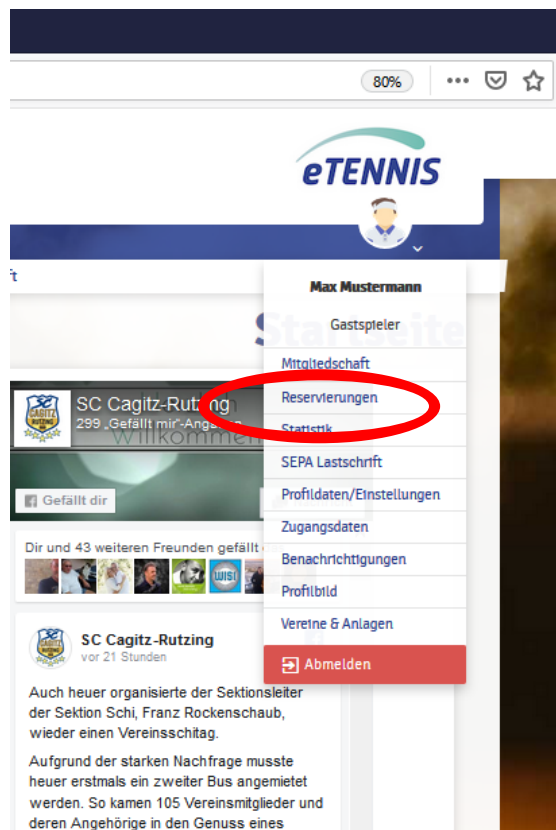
80%

eTENNIS

ft

Startseite

SC Cagitz-Rutzing
299 „Gefällt mir"-Anga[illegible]

SC CAGITZ RUTZING

Willkommen

Gefällt dir

Dir und 43 weiteren Freunden gefällt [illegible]

WISI

SC Cagitz-Rutzing
vor 21 Stunden

Auch heuer organisierte der Sektionsleiter der Sektion Schi, Franz Rockenschaub, wieder einen Vereinsschitag.

Aufgrund der starken Nachfrage musste heuer erstmals ein zweiter Bus angemietet werden. So kamen 105 Vereinsmitglieder und deren Angehörige in den Genuss eines

Max Mustermann
Gastspieler
Mitgliedschaft
Reservierungen
Statistik
SEPA Lastschrift
Profildaten/Einstellungen
Zugangsdaten
Benachrichtigungen
Profilbild
Vereine & Anlagen
Abmelden